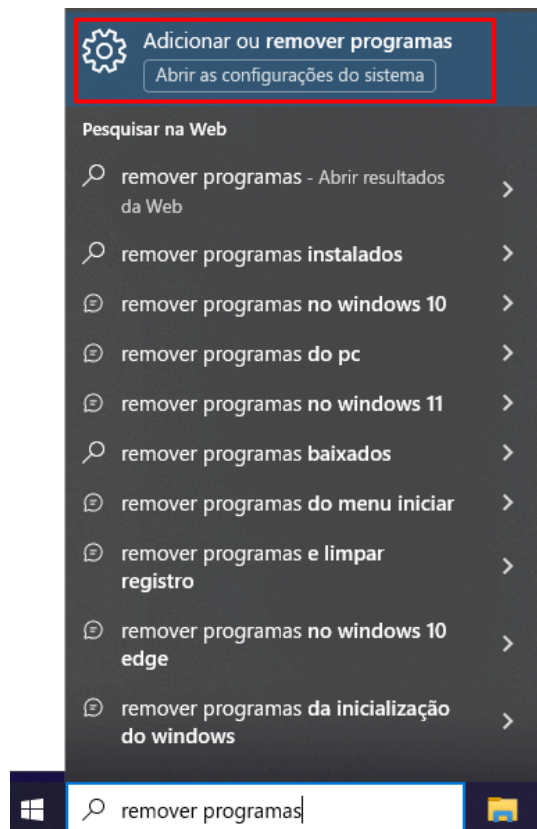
Adicionar ou remover programas
Abrir as configurações do sistema

Pesquisar na Web

remover programas - Abrir resultados da Web

remover programas instalados

remover programas no windows 10

remover programas do pc

remover programas no windows 11

remover programas baixados

remover programas do menu iniciar

remover programas e limpar registro

remover programas no windows 10 edge

remover programas da inicialização do windows

remover programas